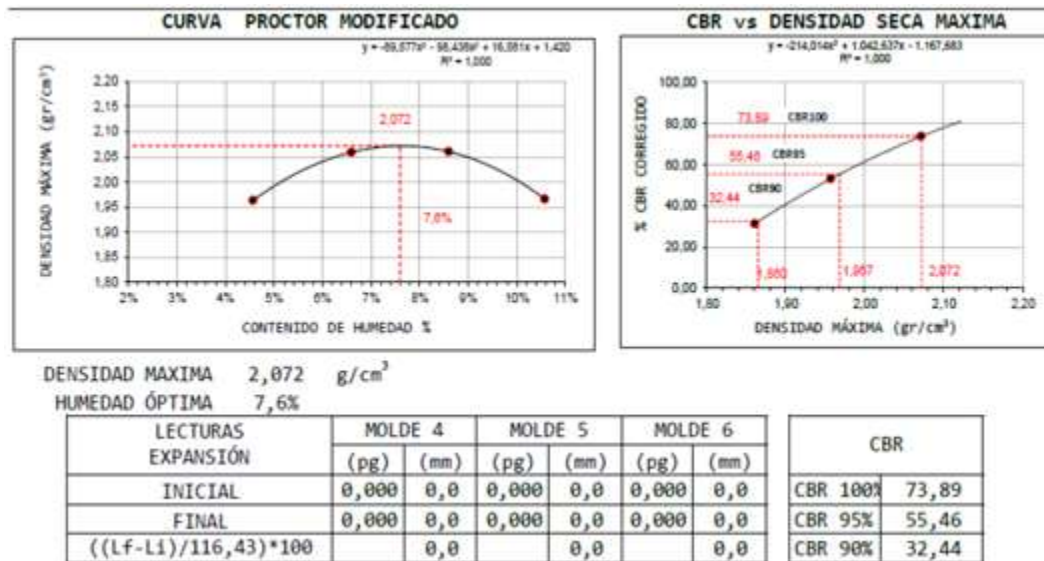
CURVA PROCTOR MODIFICADO

$y = -89,577x^3 - 98,436x^2 + 16,081x + 1,420$
$R^2 = 1,000$

DENSIDAD MÁXIMA (gr/cm³)

2,20
2,15
2,10
2,05
2,00
1,95
1,90
1,85
1,80

2,072

7,6%

2% 3% 4% 5% 6% 7% 8% 9% 10% 11%

CONTENIDO DE HUMEDAD %

CBR vs DENSIDAD SECA MAXIMA

$y = -214,014x^2 + 1.042,637x - 1.167,683$
$R^2 = 1,000$

% CBR CORREGIDO

100,00
80,00
60,00
40,00
20,00
0,00

73,89 CBR100
55,46 CBR95
32,44 CBR90

1,860 1,967 2,072

1,80 1,90 2,00 2,10 2,20

DENSIDAD MÁXIMA (gr/cm³)

DENSIDAD MAXIMA 2,072 g/cm³
HUMEDAD ÓPTIMA 7,6%

| LECTURAS EXPANSIÓN | MOLDE 4 (pg) | MOLDE 4 (mm) | MOLDE 5 (pg) | MOLDE 5 (mm) | MOLDE 6 (pg) | MOLDE 6 (mm) |
|---|---|---|---|---|---|---|
| INICIAL | 0,000 | 0,0 | 0,000 | 0,0 | 0,000 | 0,0 |
| FINAL | 0,000 | 0,0 | 0,000 | 0,0 | 0,000 | 0,0 |
| ((Lf-Li)/116,43)*100 | | 0,0 | | 0,0 | | 0,0 |

| CBR | |
|---|---|
| CBR 100% | 73,89 |
| CBR 95% | 55,46 |
| CBR 90% | 32,44 |